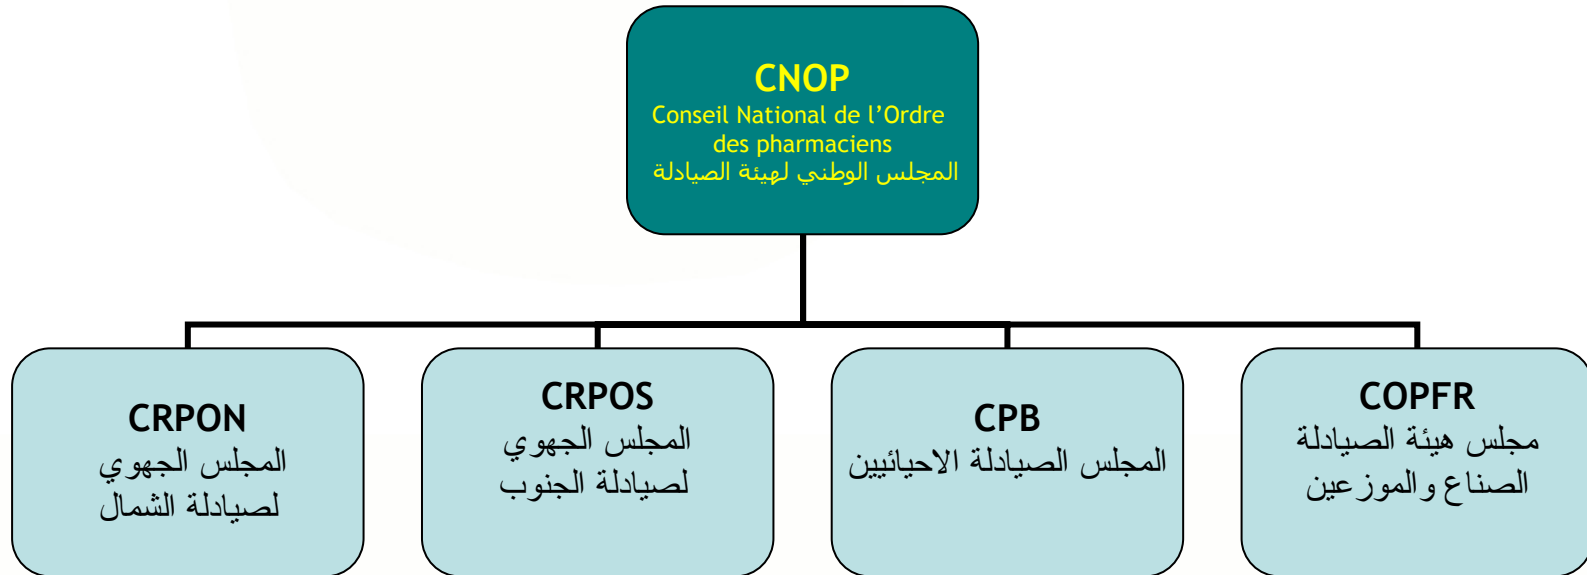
CNOP
Conseil National de l'Ordre des pharmaciens
المجلس الوطني لهيئة الصيادلة

CRPON
المجلس الجهوي لصيادلة الشمال

CRPOS
المجلس الجهوي لصيادلة الجنوب

CPB
المجلس الصيادلة الاحيائيين

COPFR
مجلس هيئة الصيادلة الصناع والموزعين